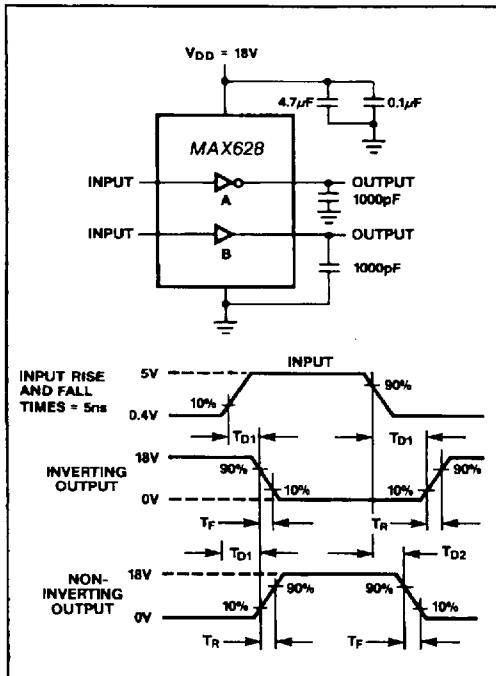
$V_{DD}$ = 18V

4.7μF

0.1μF

MAX628

INPUT

A

OUTPUT

1000pF

INPUT

B

OUTPUT

1000pF

INPUT RISE AND FALL TIMES = 5ns

5V

INPUT

0.4V

10%

90%

$T_{D1}$

$T_{D1}$

INVERTING OUTPUT

18V

90%

10%

10%

90%

0V

$T_F$

$T_R$

$T_{D1}$

$T_{D2}$

NON-INVERTING OUTPUT

18V

90%

90%

0V

10%

10%

$T_R$

$T_F$